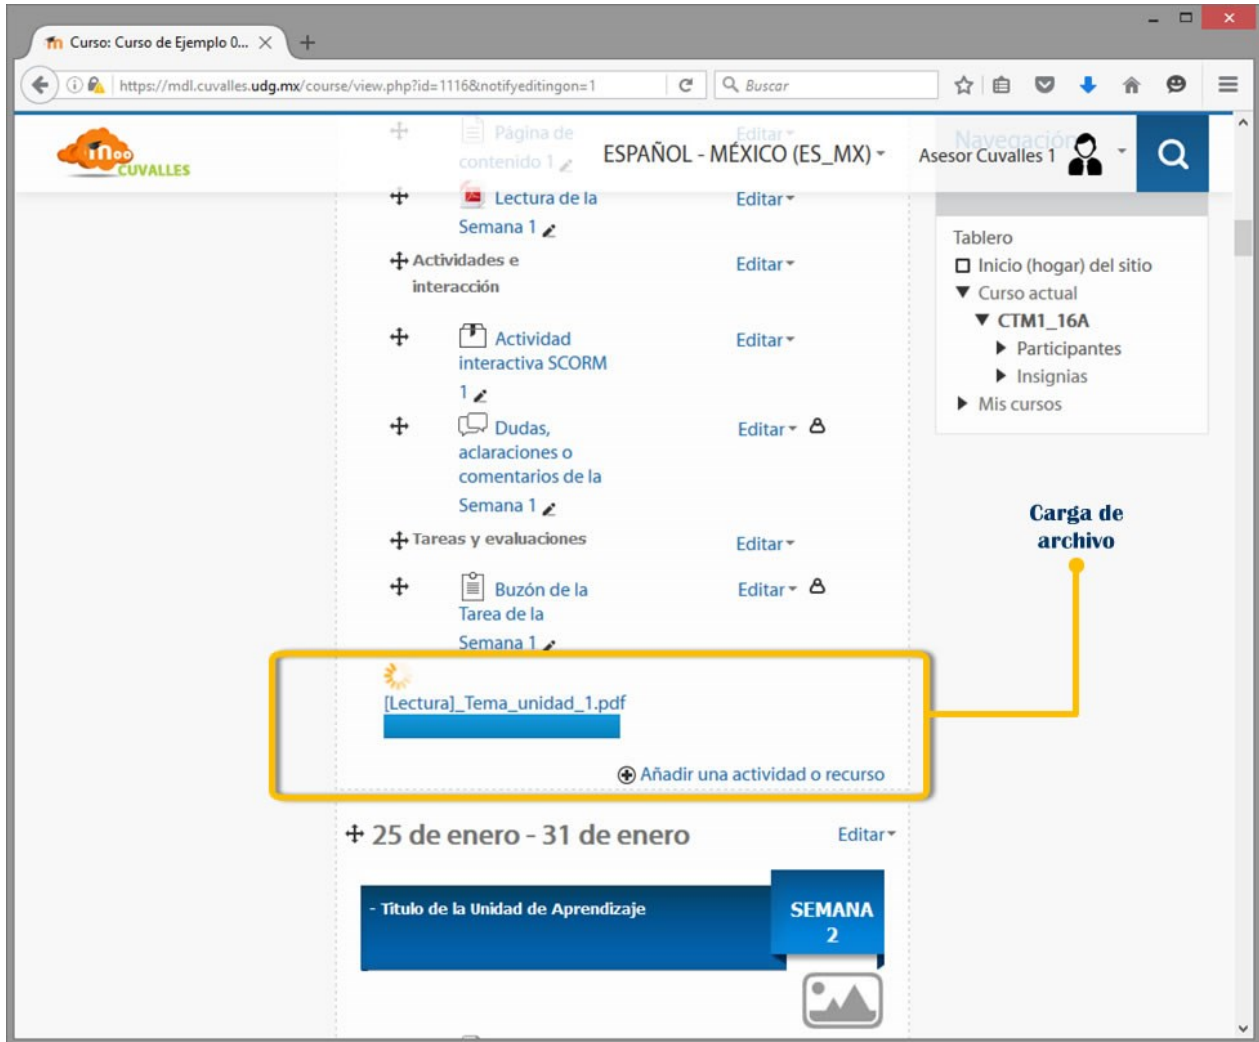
Curso: Curso de Ejemplo 0... ×

https://mdl.cuvalles.udg.mx/course/view.php?id=1116&notifyeditingon=1

Buscar

CUVALLES

Página de contenido 1

Editar

ESPAÑOL - MÉXICO (ES_MX)

Navegación

Asesor Cuvalles 1

Lectura de la Semana 1

Editar

Tablero

Inicio (hogar) del sitio

Curso actual

CTM1_16A

Participantes

Insignias

Mis cursos

Actividades e interacción

Editar

Actividad interactiva SCORM 1

Editar

Dudas, aclaraciones o comentarios de la Semana 1

Editar

Tareas y evaluaciones

Editar

Buzón de la Tarea de la Semana 1

Editar

Carga de archivo

[Lectura]_Tema_unidad_1.pdf

Añadir una actividad o recurso

25 de enero - 31 de enero

Editar

- Titulo de la Unidad de Aprendizaje

SEMANA 2